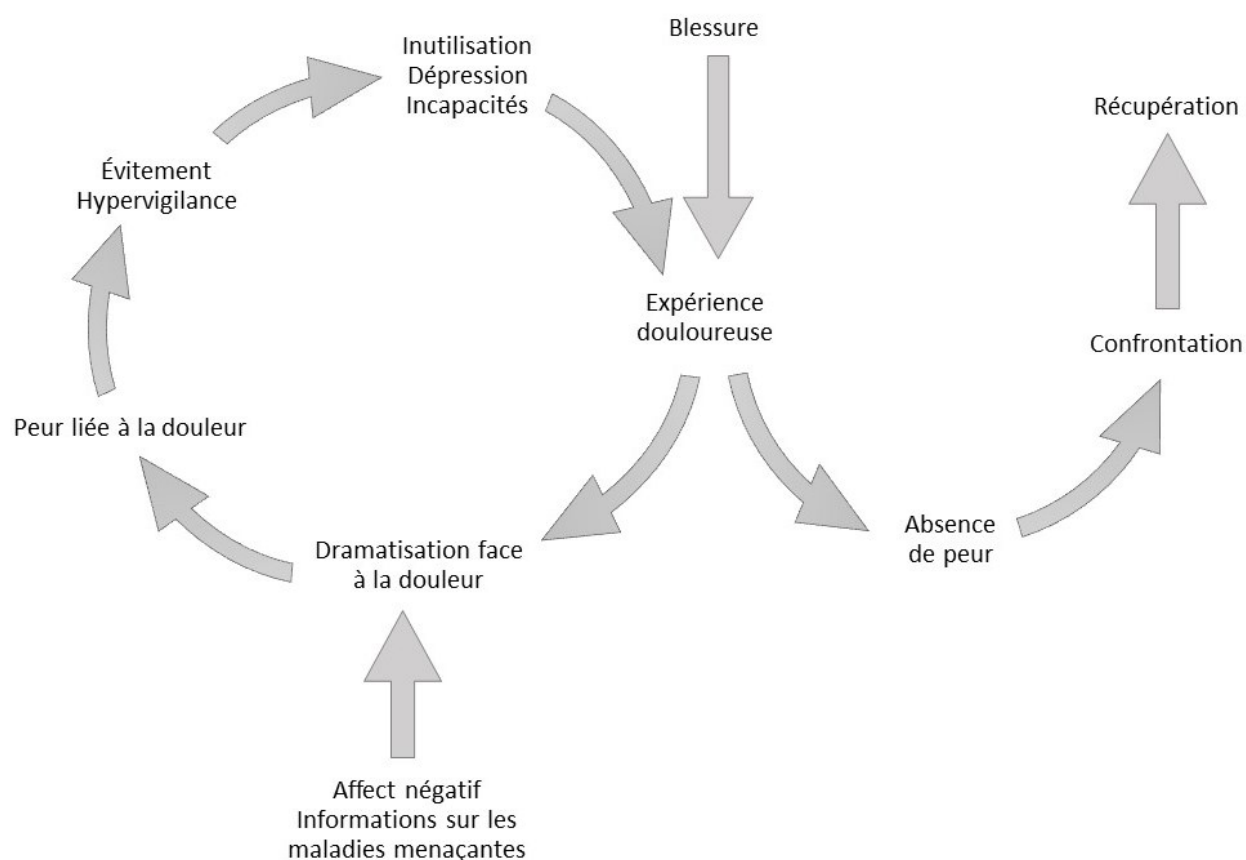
Blessure

Inutilisation
Dépression
Incapacités

Récupération

Évitement
Hypervigilance

Expérience douloureuse

Confrontation

Peur liée à la douleur

Dramatisation face à la douleur

Absence de peur

Affect négatif
Informations sur les maladies menaçantes